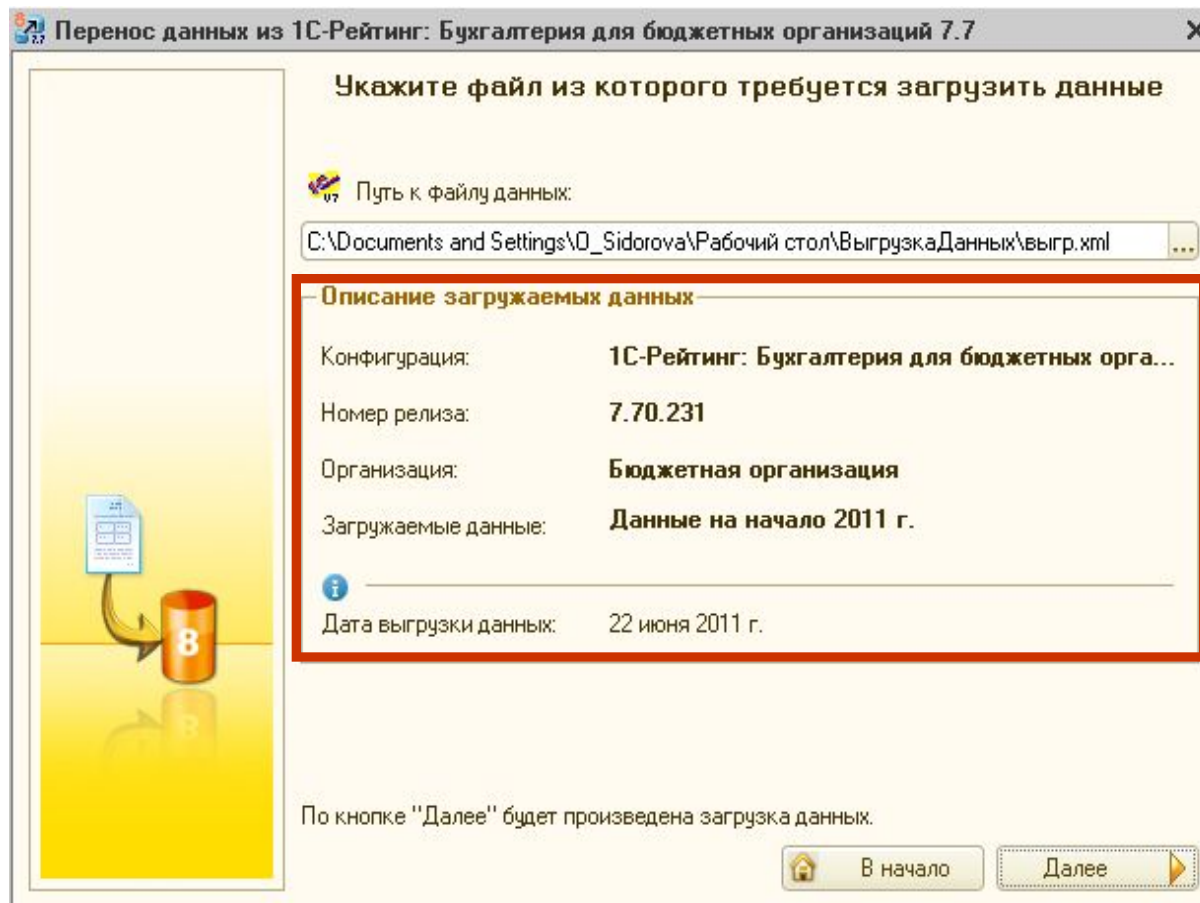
Перенос данных из 1С-Рейтинг: Бухгалтерия для бюджетных организаций 7.7

Укажите файл из которого требуется загрузить данные

Путь к файлу данных:

C:\Documents and Settings\O_Sidorova\Рабочий стол\ВыгрузкаДанных\выгр.xml

...

Описание загружаемых данных

Конфигурация: 1С-Рейтинг: Бухгалтерия для бюджетных орга...

Номер релиза: 7.70.231

Организация: Бюджетная организация

Загружаемые данные: Данные на начало 2011 г.

Дата выгрузки данных: 22 июня 2011 г.

8

По кнопке "Далее" будет произведена загрузка данных.

В начало

Далее